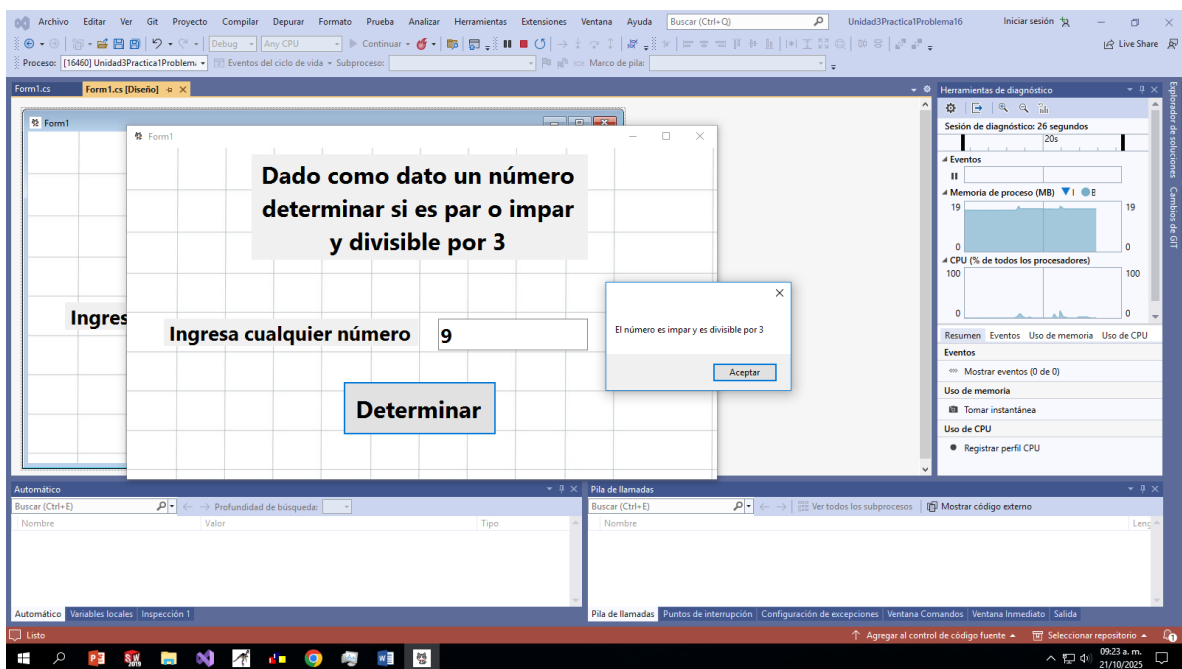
Archivo Editar Ver Git Proyecto Compilar Depurar Formato Prueba Analizar Herramientas Extensiones Ventana Ayuda Buscar (Ctrl+Q) Unidad3Practica1Problema16 Iniciar sesión

Debug Any CPU Continuar Live Share

Proceso: [16460] Unidad3Practica1Problem Eventos del ciclo de vida Subproceso: Marco de pila:

Form1.cs Form1.cs [Diseño]

Form1

Form1

Dado como dato un número determinar si es par o impar y divisible por 3

Ingres

Ingresa cualquier número 9

Determinar

El número es impar y es divisible por 3

Aceptar

Herramientas de diagnóstico

Sesión de diagnóstico: 26 segundos

20s

Eventos

Memoria de proceso (MB) I B

19 19

0 0

CPU (% de todos los procesadores)

100 100

0 0

Resumen Eventos Uso de memoria Uso de CPU

Eventos

Mostrar eventos (0 de 0)

Uso de memoria

Tomar instantánea

Uso de CPU

Registrar perfil CPU

Explorador de soluciones Cambios de GIT

Automático

Buscar (Ctrl+E) Profundidad de búsqueda:

Nombre Valor Tipo

Automático Variables locales Inspección 1

Pila de llamadas

Buscar (Ctrl+E) Ver todos los subprocesos Mostrar código externo

Nombre Leng

Pila de llamadas Puntos de interrupción Configuración de excepciones Ventana Comandos Ventana Inmediato Salida

Listo Agregar al control de código fuente Seleccionar repositorio

09:23 a. m. 21/10/2025